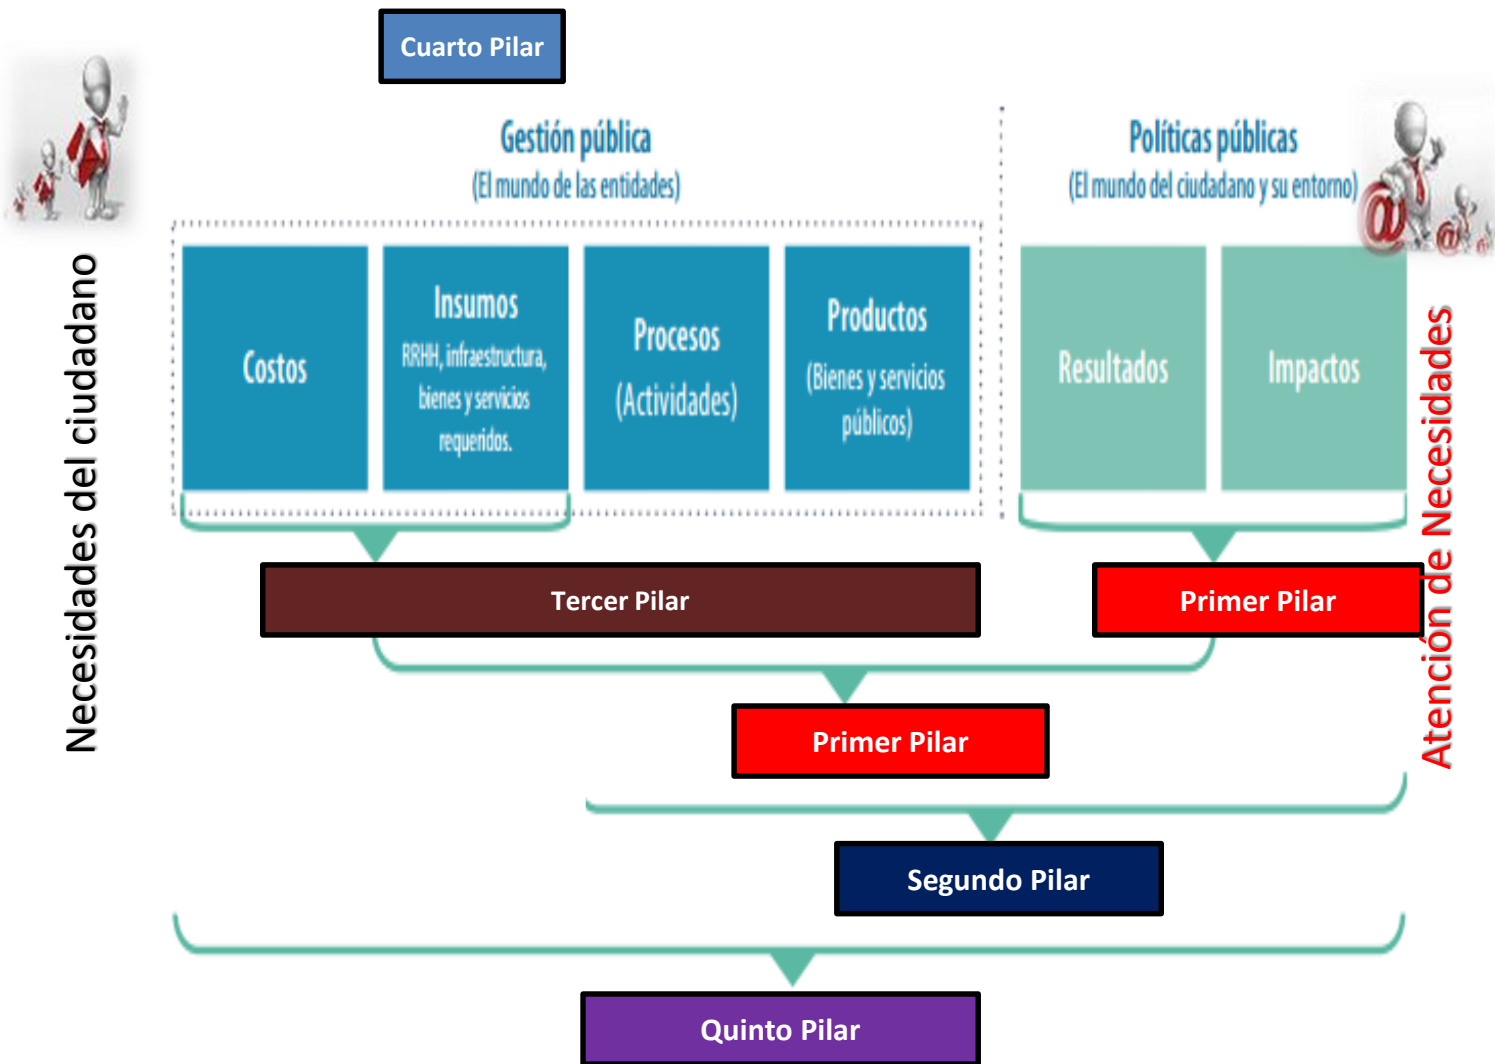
Cuarto Pilar

Necesidades del ciudadano

Gestión pública
(El mundo de las entidades)

Políticas públicas
(El mundo del ciudadano y su entorno)

Costos

Insumos
RRHH, infraestructura, bienes y servicios requeridos.

Procesos
(Actividades)

Productos
(Bienes y servicios públicos)

Resultados

Impactos

Atención de Necesidades

Tercer Pilar

Primer Pilar

Primer Pilar

Segundo Pilar

Quinto Pilar